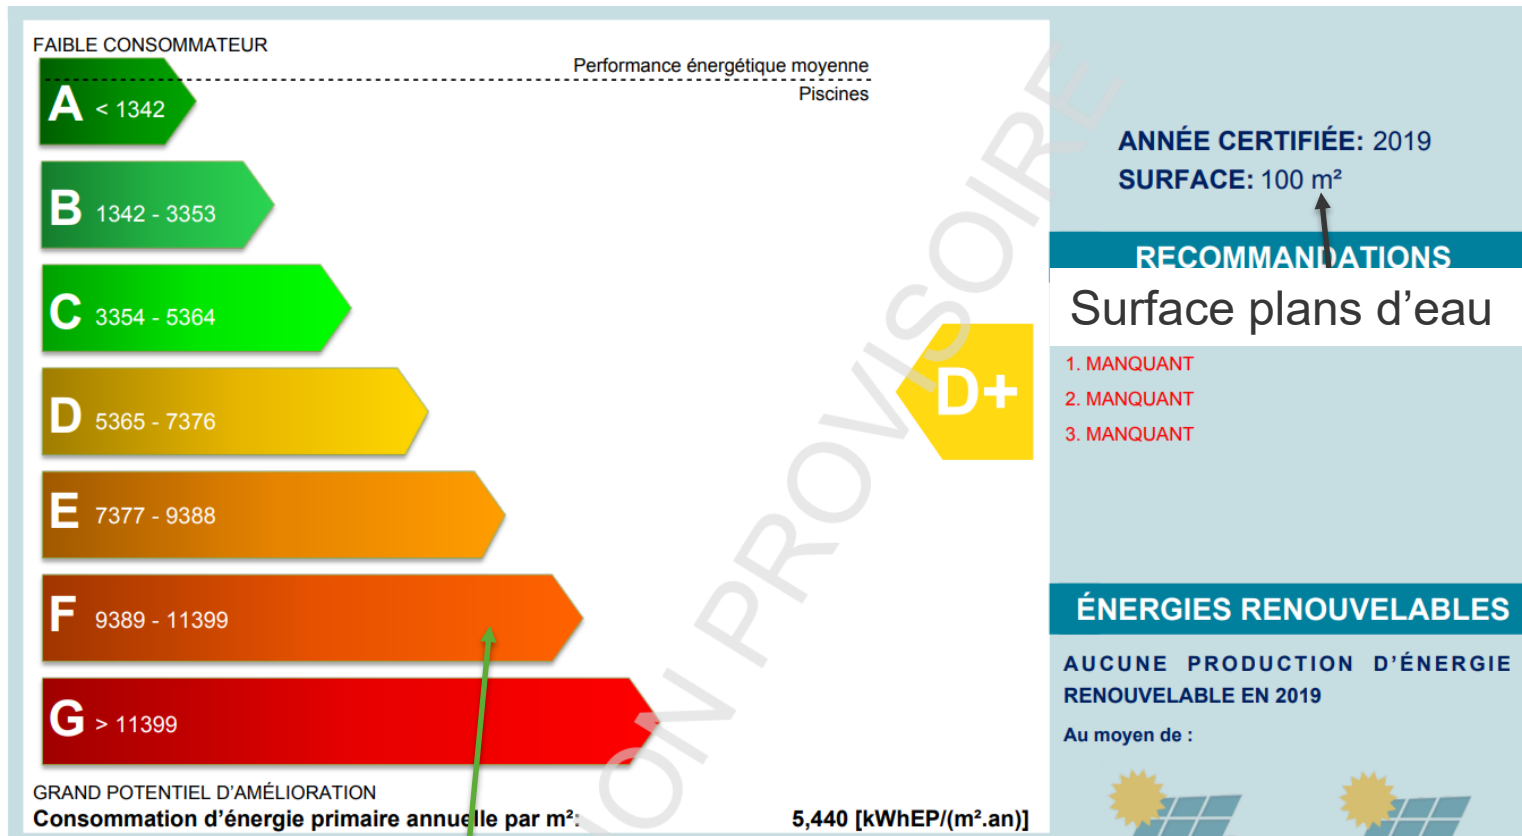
FAIBLE CONSOMMATEUR

Performance énergétique moyenne
Piscines

A < 1342

B 1342 - 3353

C 3354 - 5364

D 5365 - 7376

E 7377 - 9388

F 9389 - 11399

G > 11399

D+

ON PROVISOIRE

GRAND POTENTIEL D'AMÉLIORATION
Consommation d'énergie primaire annuelle par m²: 5,440 [kWhEP/(m².an)]

ANNÉE CERTIFIÉE: 2019
SURFACE: 100 m²

RECOMMANDATIONS

Surface plans d'eau

1. MANQUANT
2. MANQUANT
3. MANQUANT

ÉNERGIES RENOUVELABLES

AUCUNE PRODUCTION D'ÉNERGIE RENOUVELABLE EN 2019

Au moyen de :